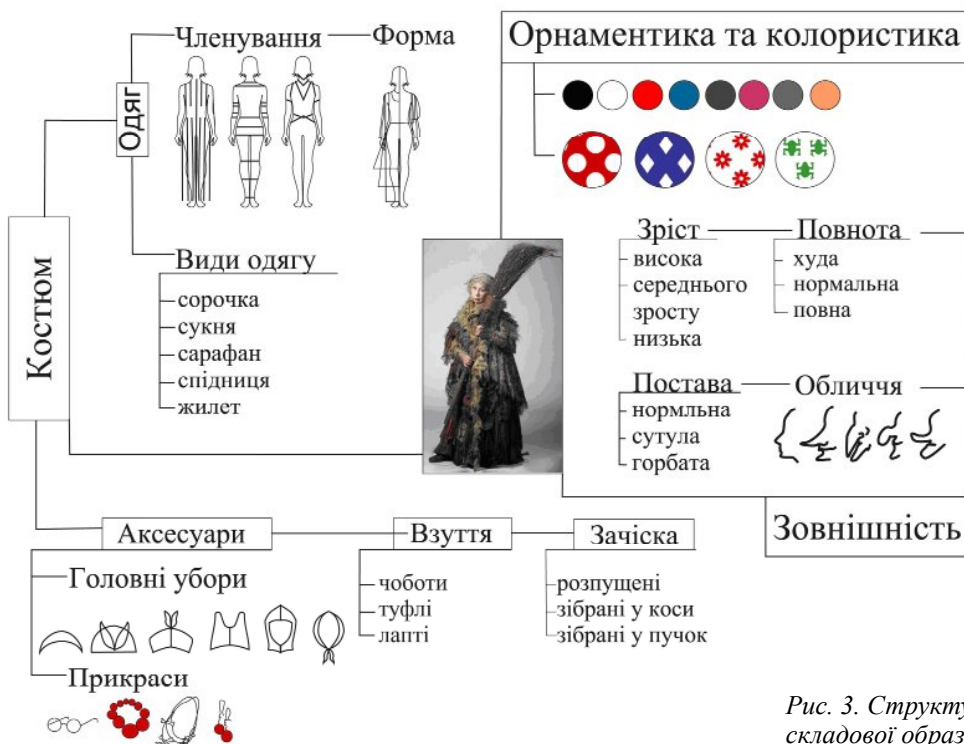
Членування
Форма
Одяг
Види одягу
сорочка
сукня
сарафан
спідниця
жилет
Костюм
Орнаментика та колористика
Зріст
висока
середнього зросту
низька
Повнота
худа
нормальна
повна
Постава
нормльна
сутула
горбата
Обличчя
Зовнішність
Аксесуари
Взуття
чоботи
туфлі
лапті
Зачіска
розпущені
зібрані у коси
зібрані у пучок
Головні убори
Прикраси
Рис. 3. Структу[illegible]
складової образ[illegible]